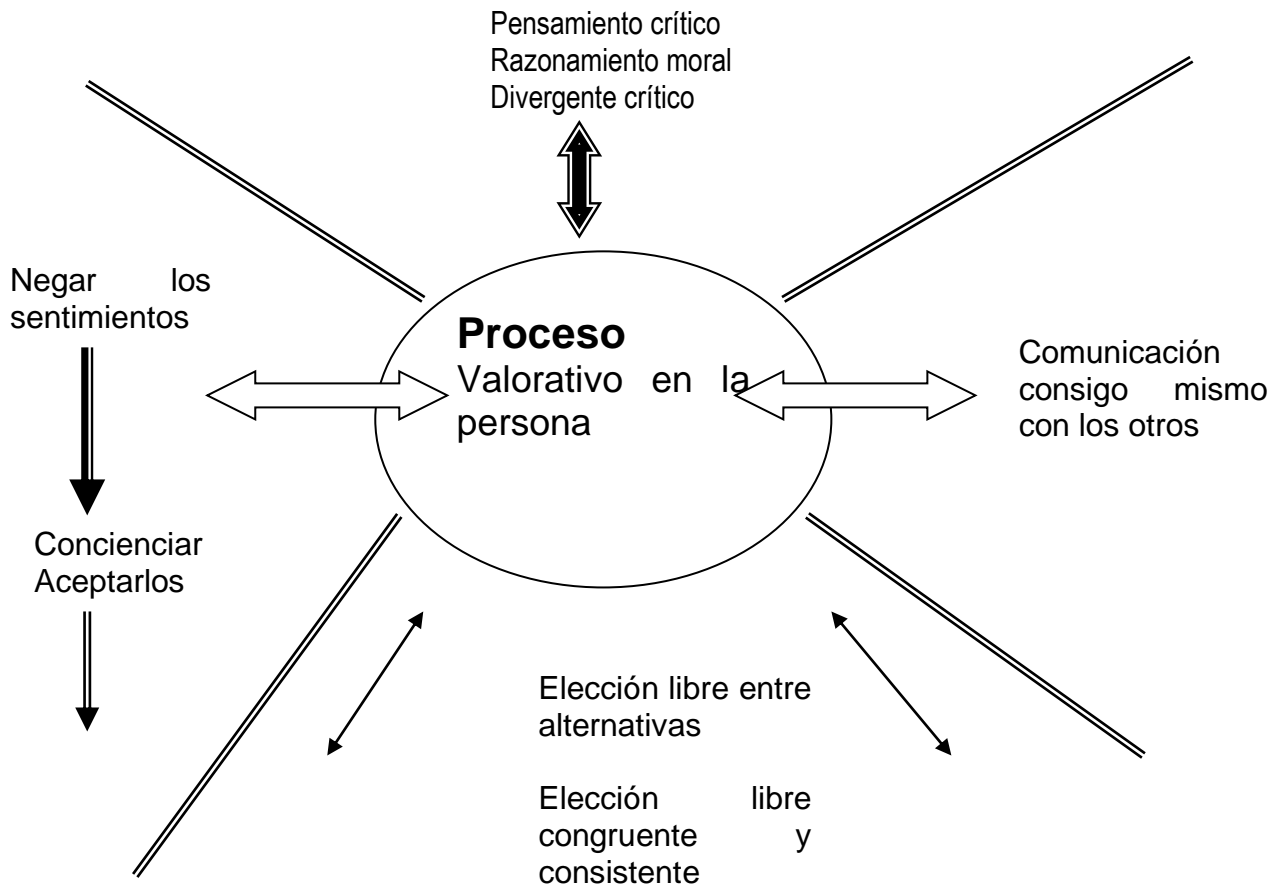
Pensamiento crítico
Razonamiento moral
Divergente crítico

Negar los sentimientos

Proceso
Valorativo en la persona

Comunicación consigo mismo con los otros

Concienciar
Aceptarlos

Elección libre entre alternativas

Elección libre congruente y consistente